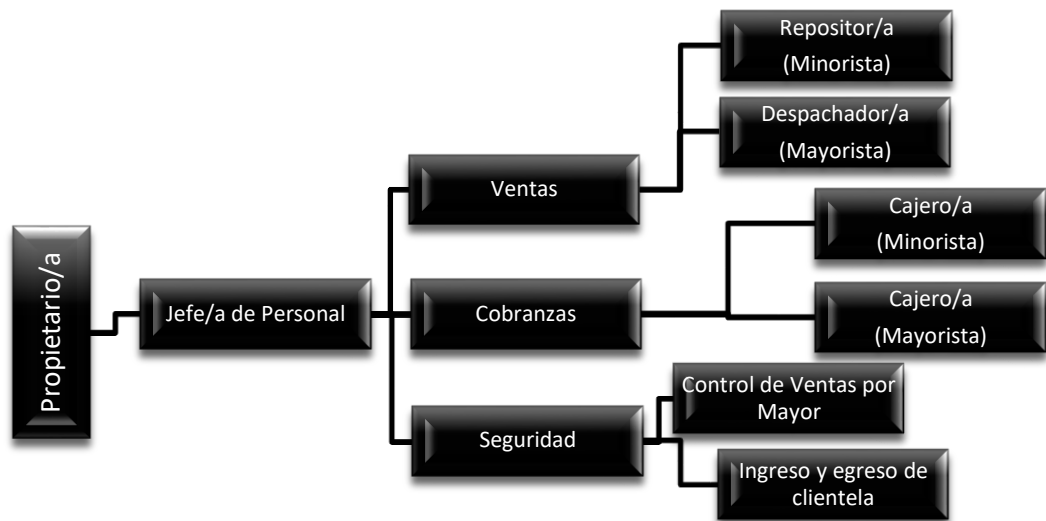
Propietario/a

Jefe/a de Personal

Ventas

Cobranzas

Seguridad

Repositor/a (Minorista)

Despachador/a (Mayorista)

Cajero/a (Minorista)

Cajero/a (Mayorista)

Control de Ventas por Mayor

Ingreso y egreso de clientela